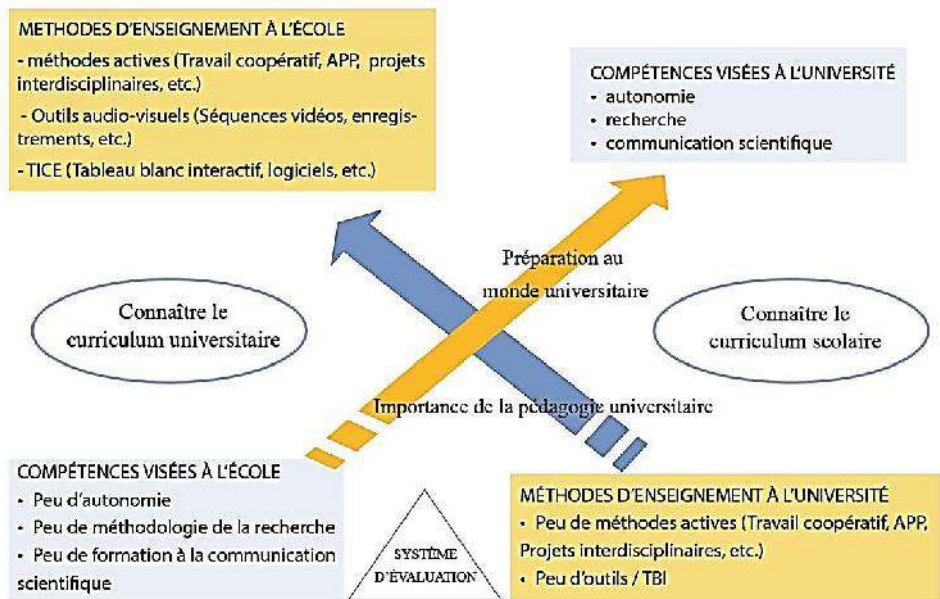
METHODES D'ENSEIGNEMENT À L'ÉCOLE
- méthodes actives (Travail coopératif, APP, projets interdisciplinaires, etc.)
- Outils audio-visuels (Séquences vidéos, enregistrements, etc.)
- TICE (Tableau blanc interactif, logiciels, etc.)

COMPÉTENCES VISÉES À L'UNIVERSITÉ
- autonomie
- recherche
- communication scientifique

Préparation au monde universitaire

Connaître le curriculum universitaire

Connaître le curriculum scolaire

Importance de la pédagogie universitaire

COMPÉTENCES VISÉES À L'ÉCOLE
- Peu d'autonomie
- Peu de méthodologie de la recherche
- Peu de formation à la communication scientifique

SYSTÈME D'ÉVALUATION

MÉTHODES D'ENSEIGNEMENT À L'UNIVERSITÉ
- Peu de méthodes actives (Travail coopératif, APP, Projets interdisciplinaires, etc.)
- Peu d'outils / TBI